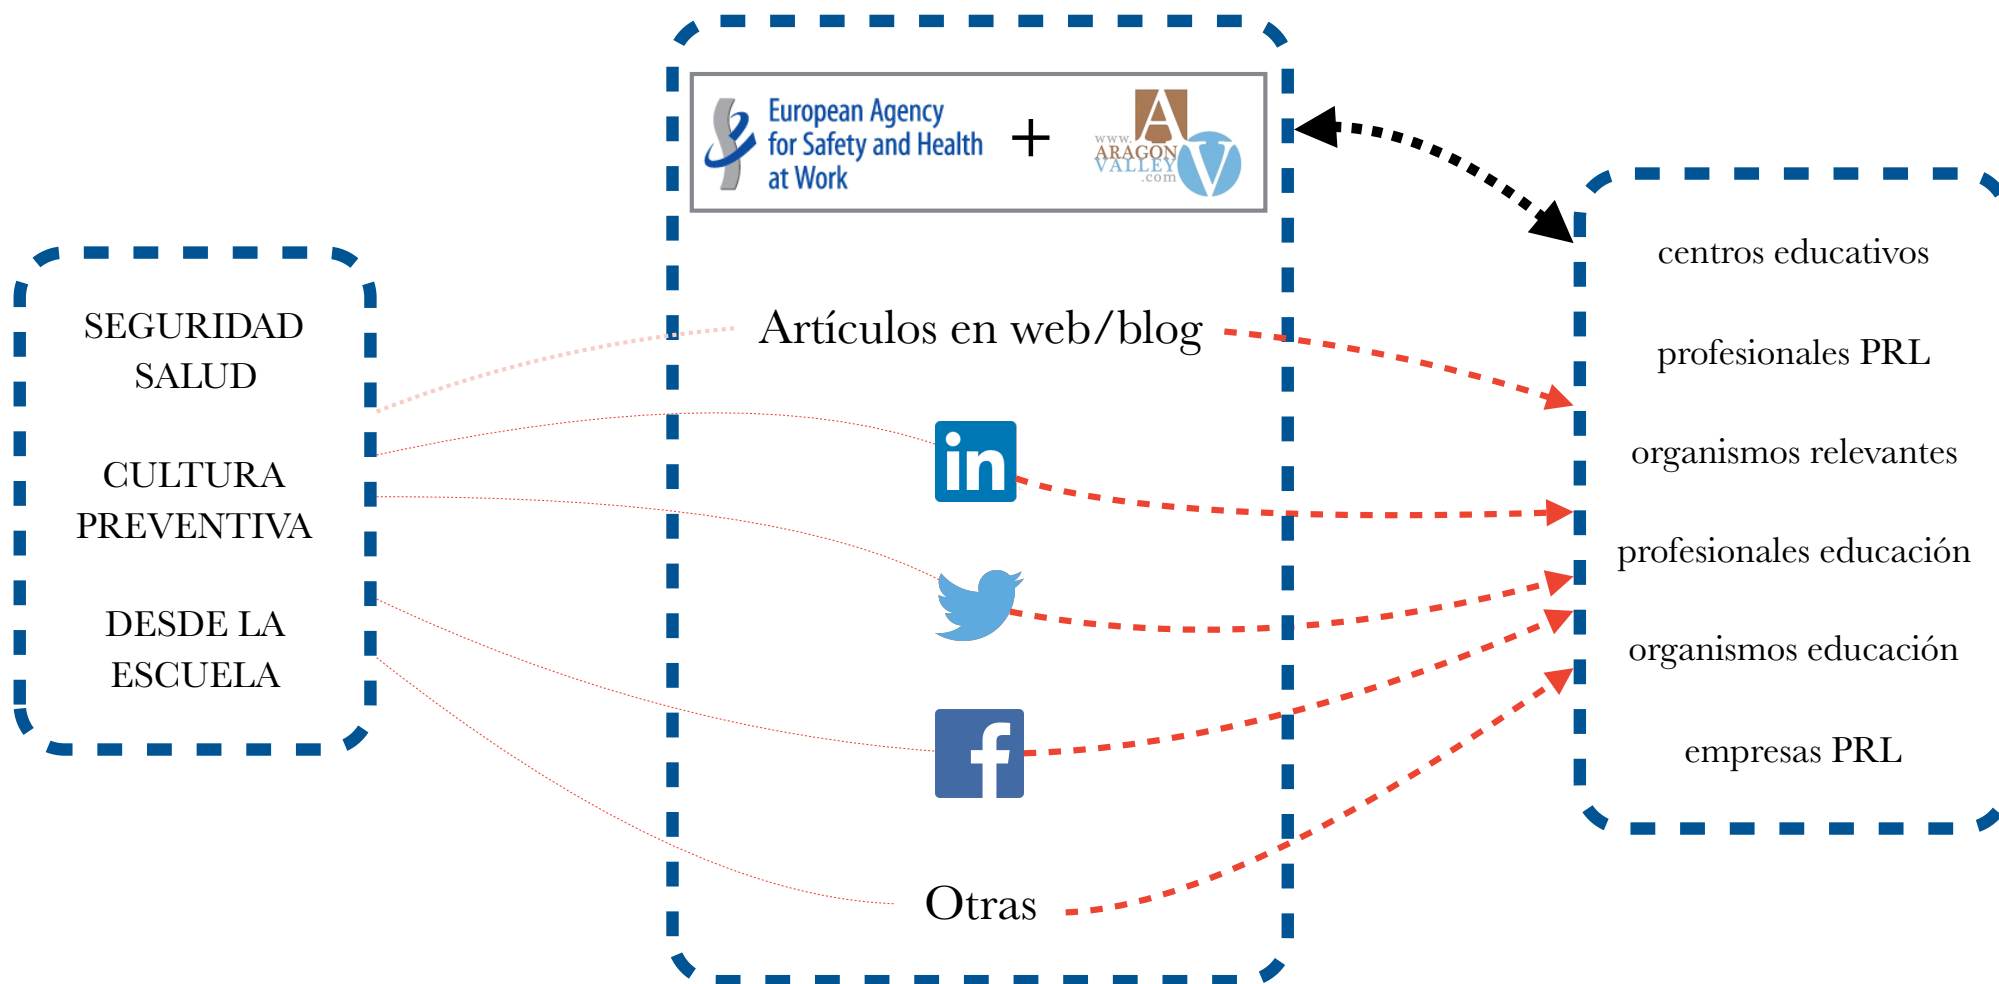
SEGURIDAD
SALUD

CULTURA
PREVENTIVA

DESDE LA
ESCUELA

European Agency for Safety and Health at Work + www. ARAGON VALLEY .com

Artículos en web/blog

in

f

Otras

centros educativos

profesionales PRL

organismos relevantes

profesionales educación

organismos educación

empresas PRL